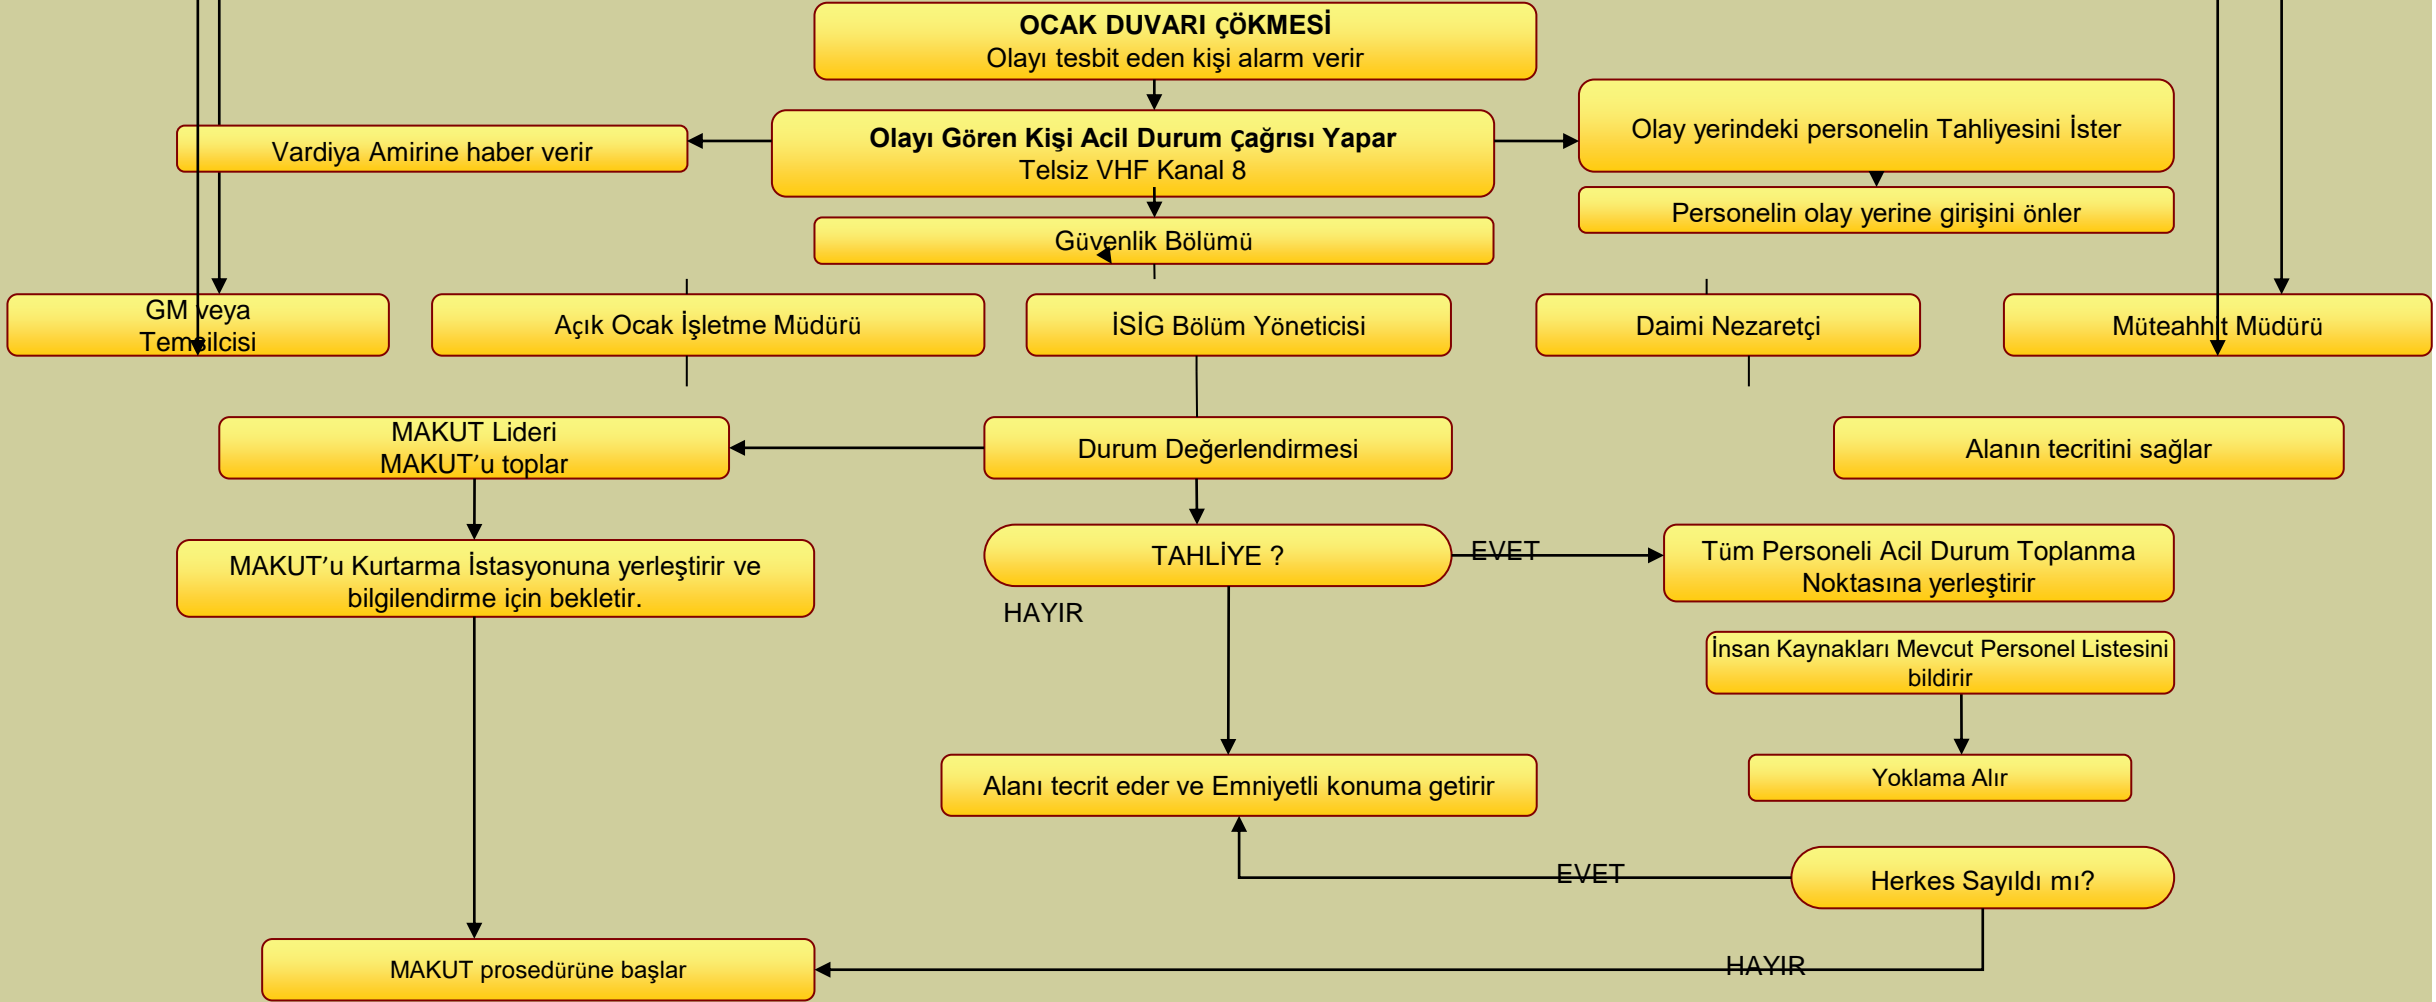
OCAK DUVARI ÇÖKMESİ
Olayı tesbit eden kişi alarm verir

Vardiya Amirine haber verir

Olayı Gören Kişi Acil Durum Çağrısı Yapar
Telsiz VHF Kanal 8

Olay yerindeki personelin Tahliyesini İster

Personelin olay yerine girişini önler

Güvenlik Bölümü

GM veya Temsilcisi

Açık Ocak İşletme Müdürü

İSİG Bölüm Yöneticisi

Daimi Nezaretçi

Müteahhit Müdürü

MAKUT Lideri
MAKUT'u toplar

Durum Değerlendirmesi

Alanın tecritini sağlar

MAKUT'u Kurtarma İstasyonuna yerleştirir ve bilgilendirme için bekletir.

TAHLİYE ?

EVET

Tüm Personeli Acil Durum Toplanma Noktasına yerleştirir

HAYIR

İnsan Kaynakları Mevcut Personel Listesini bildirir

Yoklama Alır

Alanı tecrit eder ve Emniyetli konuma getirir

EVET

Herkes Sayıldı mı?

MAKUT prosedürüne başlar

HAYIR